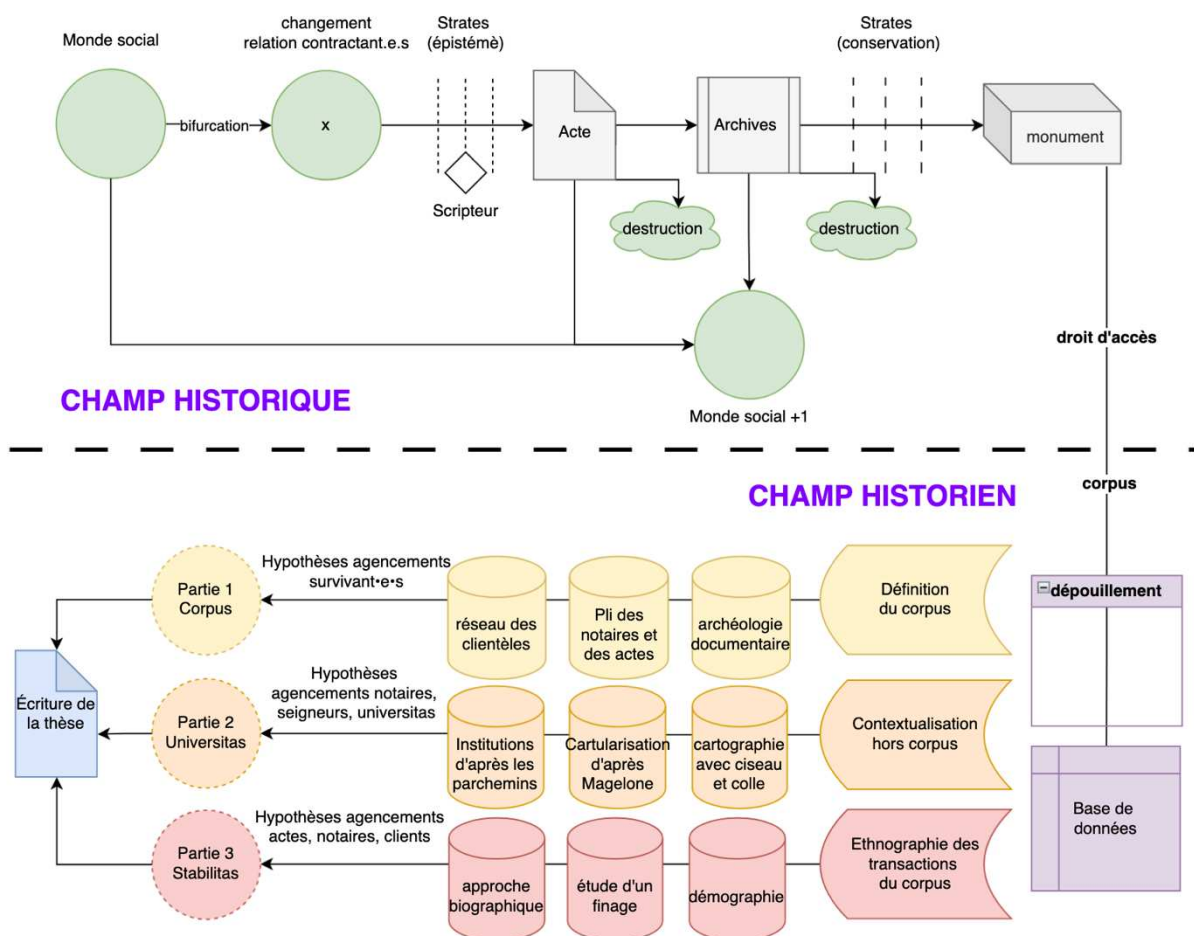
Monde social

changement relation contractant.e.s

Strates (épistémè)

Strates (conservation)

bifurcation

x

Scripteur

Acte

Archives

monument

destruction

destruction

Monde social +1

droit d'accès

CHAMP HISTORIQUE

CHAMP HISTORIEN

corpus

Hypothèses agencements survivant•e•s

Partie 1 Corpus

réseau des clientèles

Pli des notaires et des actes

archéologie documentaire

Définition du corpus

dépouillement

Hypothèses agencements notaires, seigneurs, universitas

Écriture de la thèse

Partie 2 Universitas

Institutions d'après les parchemins

Cartularisation d'après Magelone

cartographie avec ciseau et colle

Contextualisation hors corpus

Base de données

Hypothèses agencements actes, notaires, clients

Partie 3 Stabilitas

approche biographique

étude d'un finage

démographie

Ethnographie des transactions du corpus